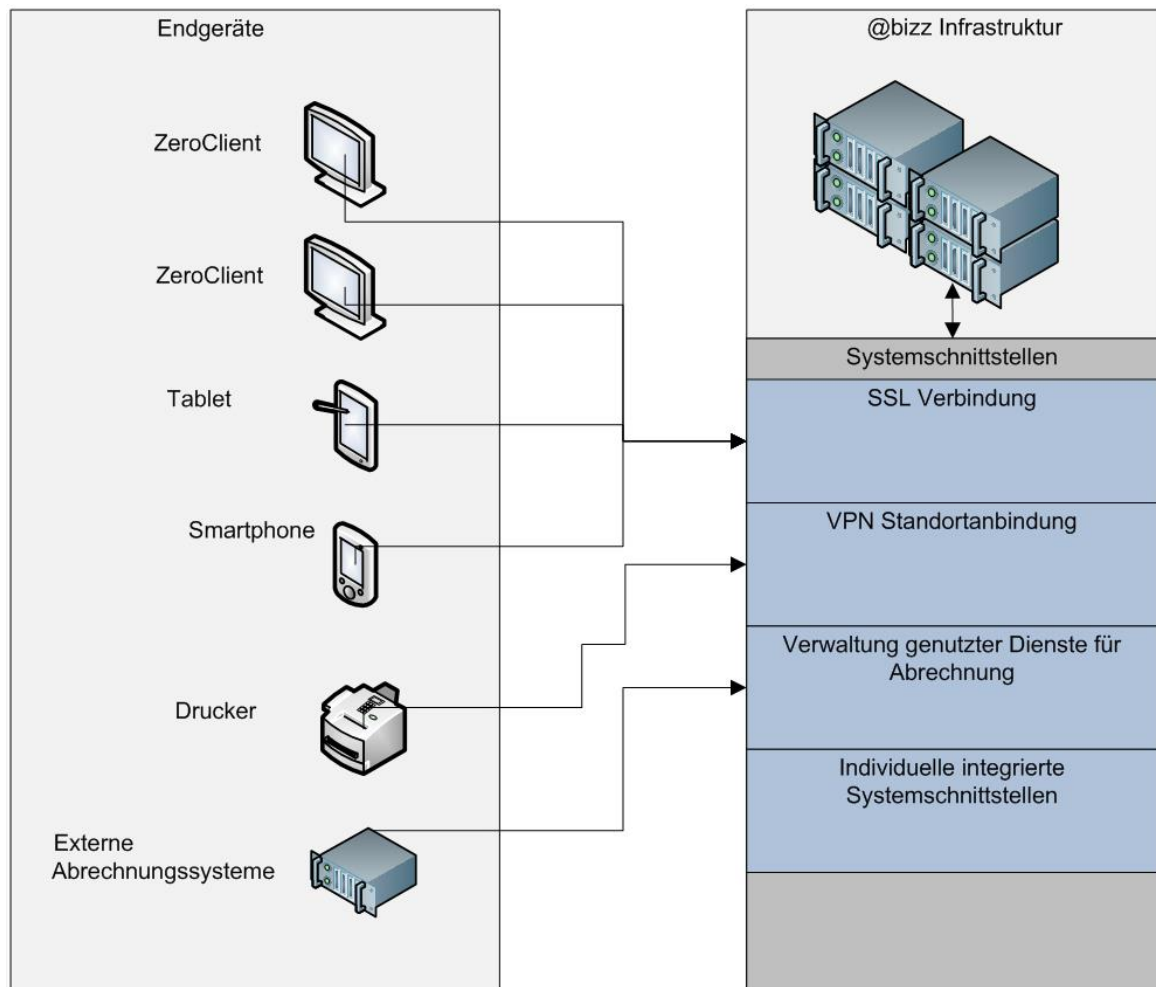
Endgeräte

ZeroClient

ZeroClient

Tablet

Smartphone

Drucker

Externe Abrechnungssysteme

@bizz Infrastruktur

Systemschnittstellen

SSL Verbindung

VPN Standortanbindung

Verwaltung genutzter Dienste für Abrechnung

Individuelle integrierte Systemschnittstellen